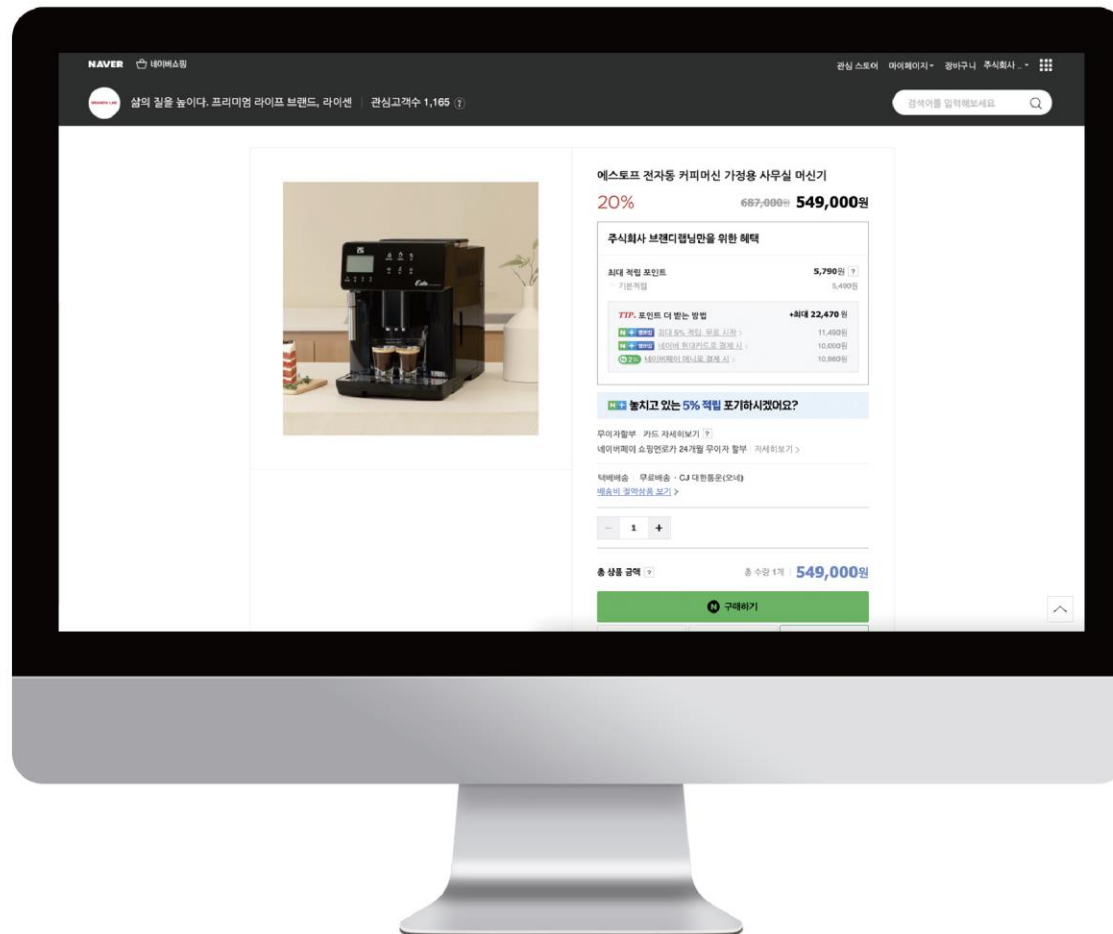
NAVER 네이버쇼핑

관심 스토어 마이페이지 장바구니 주식회사 ...

삶의 질을 높이다. 프리미엄 라이프 브랜드, 라이센 | 관심고객수 1,165

검색어를 입력해보세요

에스토프 전자동 커피머신 가정용 사무실 머신기

20% 687,000원 549,000원

주식회사 브랜디랩님만을 위한 혜택

최대 적립 포인트 5,790원
기본적립 5,490원

TIP. 포인트 더 받는 방법 +최대 22,470원
최대 5% 적립 무료 시작 11,490원
네이버 현대카드로 결제 시 10,000원
네이버페이 머니로 결제 시 10,980원

놓치고 있는 5% 적립 포기하시겠어요?

무이자할부 | 카드 자세히보기
네이버페이 쇼핑현대카드 24개월 무이자 할부 | 자세히보기 >

택배배송 | 무료배송 · CJ 대한통운(오네)
배송비 절약상품 보기 >

- 1 +

총 상품 금액 총 수량 1개 | 549,000원

구매하기